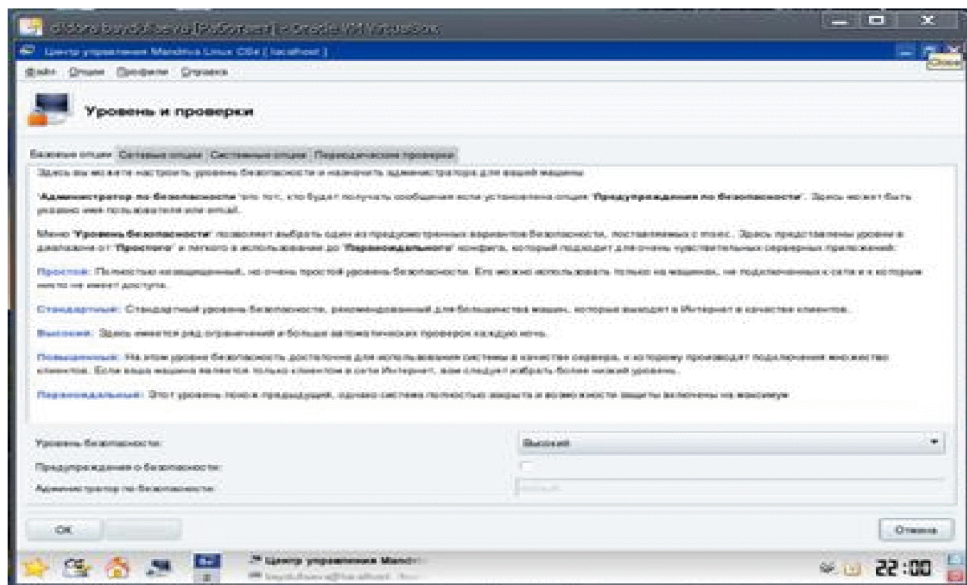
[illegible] [Работает] - Oracle VM VirtualBox

Центр управления Mandriva Linux OSé [ localhost ]

Файл Опции Профили Справка

Close

Уровень и проверки

Базовые опции Сетевые опции Системные опции Периодические проверки

Здесь вы можете настроить уровень безопасности и назначить администратора для вашей машины.

"Администратор по безопасности" это тот, кто будет получать сообщения если установлена опция "Предупреждения по безопасности". Здесь может быть указано имя пользователя или email.

Меню "Уровень безопасности" позволяет выбрать один из предустановленных вариантов безопасности, поставляемых с msec. Здесь представлены уровни в диапазоне от "Простого" и легкого в использовании до "Параноидального" конфига, который подходит для очень чувствительных серверных приложений:

Простой: Полностью незащищенный, но очень простой уровень безопасности. Его можно использовать только на машинах, не подключенных к сети и к которым никто не имеет доступа.

Стандартный: Стандартный уровень безопасности, рекомендованный для большинства машин, которые выходят в Интернет в качестве клиентов.

Высокий: Здесь имеется ряд ограничений и больше автоматических проверок каждую ночь.

Повышенный: На этом уровне безопасность достаточна для использования системы в качестве сервера, к которому производят подключения множество клиентов. Если ваша машина является только клиентом в сети Интернет, вам следует выбрать более низкий уровень.

Параноидальный: Этот уровень похож предыдущий, однако система полностью закрыта и возможности защиты включены на максимум

Уровень безопасности:

Высокий

Предупреждения о безопасности:

Администратор по безопасности:

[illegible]

OK

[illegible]

Отмена

Центр управления Mandriva

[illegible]

22:00